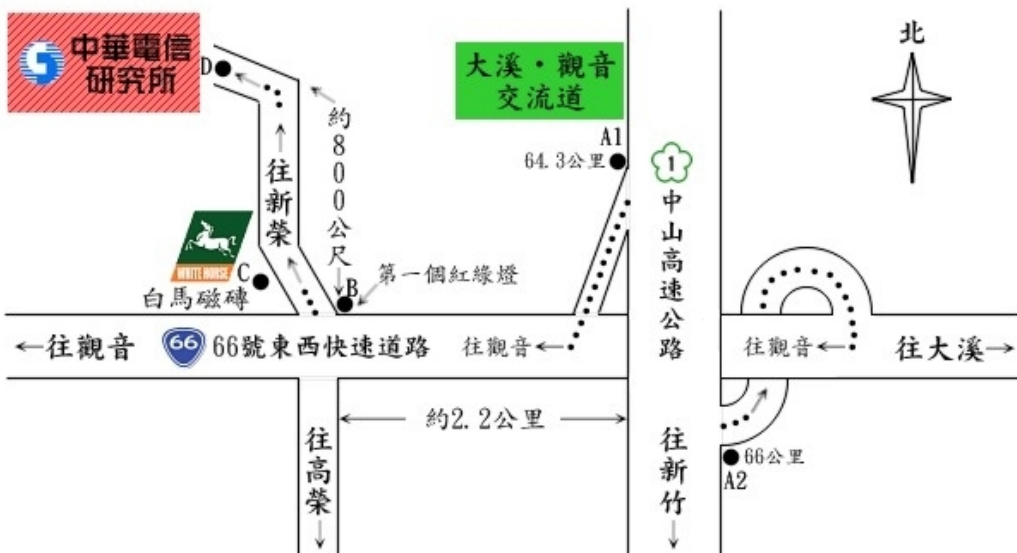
中華電信研究所

D

約800公尺

往新榮

WHITE HORSE

C

白馬磁磚

B

第一個紅綠燈

大溪・觀音交流道

A1

64.3公里

1

中山高速公路

北

往觀音

66

66號東西快速道路

往觀音

往觀音

往大溪

約2.2公里

往高榮

往新竹

66公里

A2